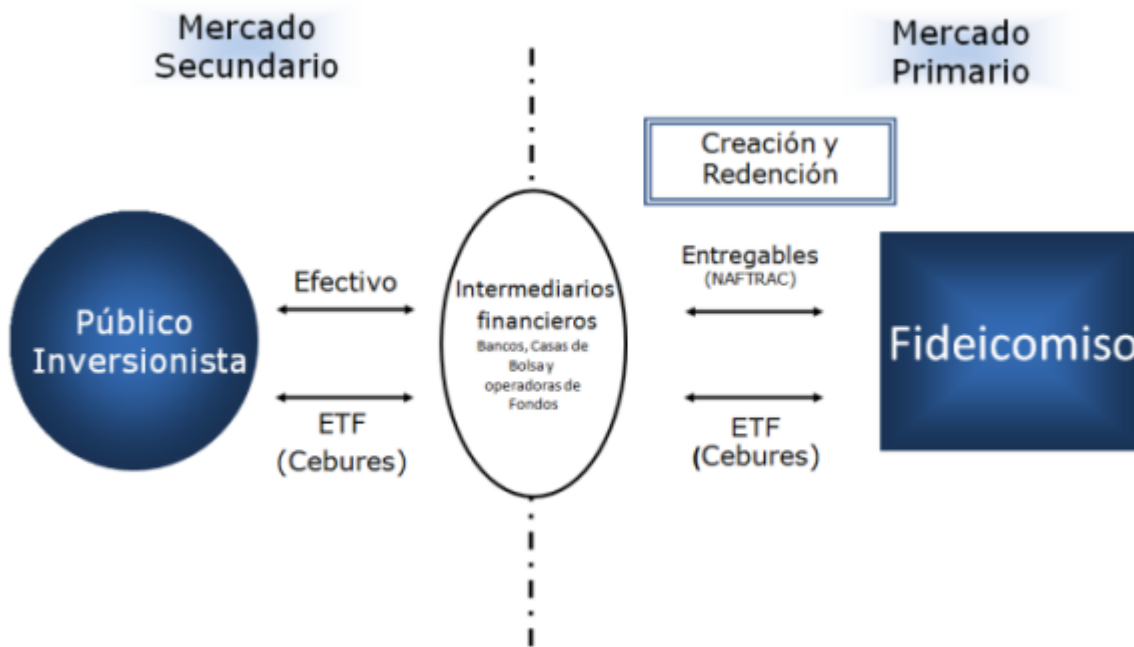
Mercado Secundario

Mercado Primario

Creación y Redención

Público Inversionista

Efectivo

ETF (Cebures)

Intermediarios financieros
Bancos, Casas de Bolsa y operadoras de Fondos

Entregables
(NAFTRAC)

ETF (Cebures)

Fideicomiso